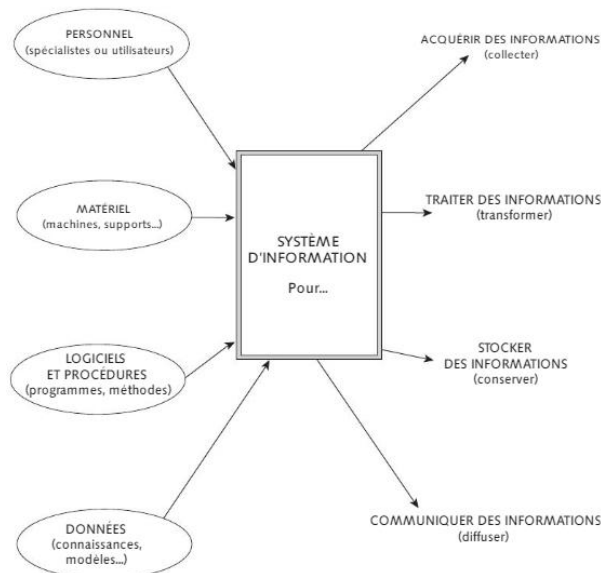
PERSONNEL
(spécialistes ou utilisateurs)

MATÉRIEL
(machines, supports...)

LOGICIELS
ET PROCÉDURES
(programmes, méthodes)

DONNÉES
(connaissances, modèles...)

SYSTÈME
D'INFORMATION

Pour...

ACQUÉRIR DES INFORMATIONS
(collecter)

TRAITER DES INFORMATIONS
(transformer)

STOCKER
DES INFORMATIONS
(conserver)

COMMUNIQUER DES INFORMATIONS
(diffuser)